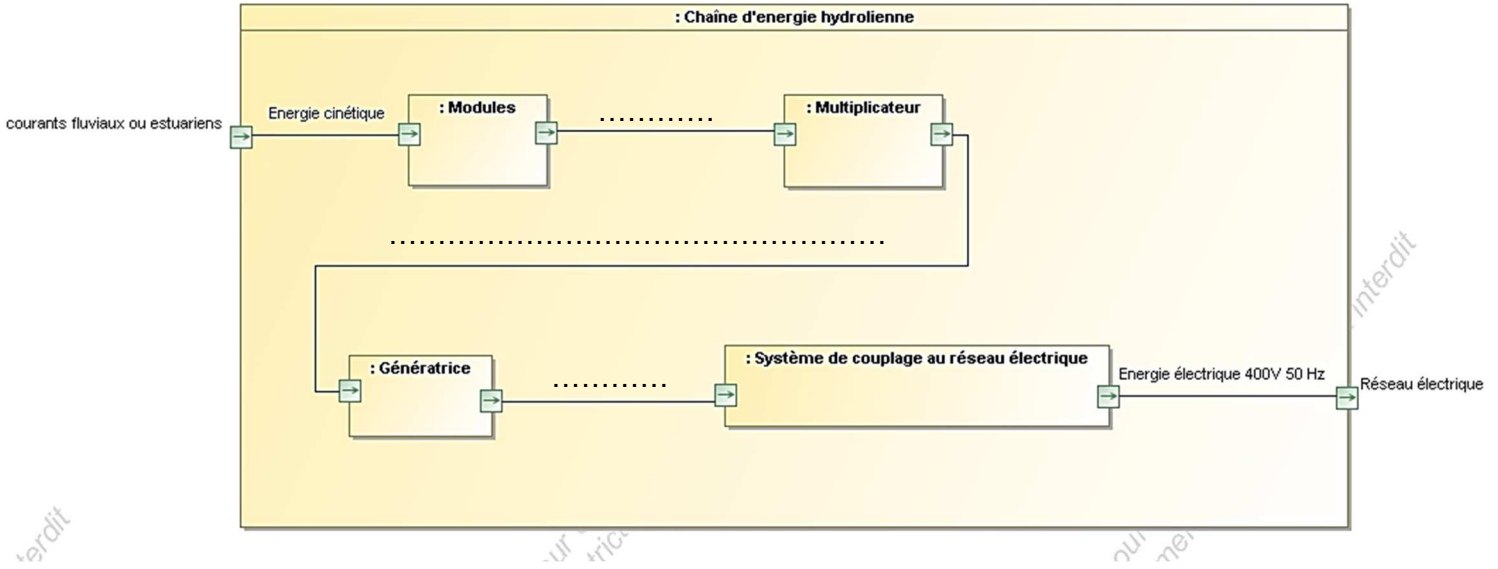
: Chaîne d'energie hydrolienne

courants fluviaux ou estuariens

Energie cinétique

: Modules

............

: Multiplicateur

.................................................

: Génératrice

............

: Système de couplage au réseau électrique

Energie électrique 400V 50 Hz

Réseau électrique

interdit

interdit